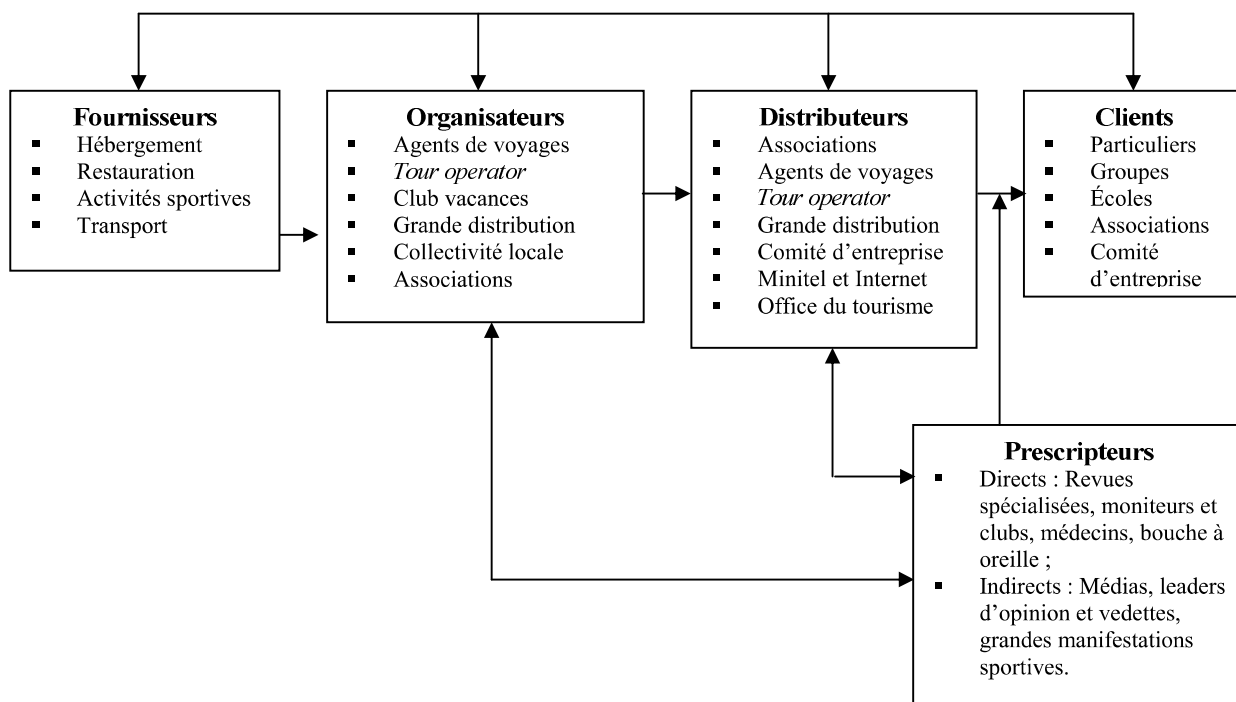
**Fournisseurs**
- Hébergement
- Restauration
- Activités sportives
- Transport

**Organisateurs**
- Agents de voyages
- *Tour operator*
- Club vacances
- Grande distribution
- Collectivité locale
- Associations

**Distributeurs**
- Associations
- Agents de voyages
- *Tour operator*
- Grande distribution
- Comité d'entreprise
- Minitel et Internet
- Office du tourisme

**Clients**
- Particuliers
- Groupes
- Écoles
- Associations
- Comité d'entreprise

**Prescripteurs**
- Directs : Revues spécialisées, moniteurs et clubs, médecins, bouche à oreille ;
- Indirects : Médias, leaders d'opinion et vedettes, grandes manifestations sportives.